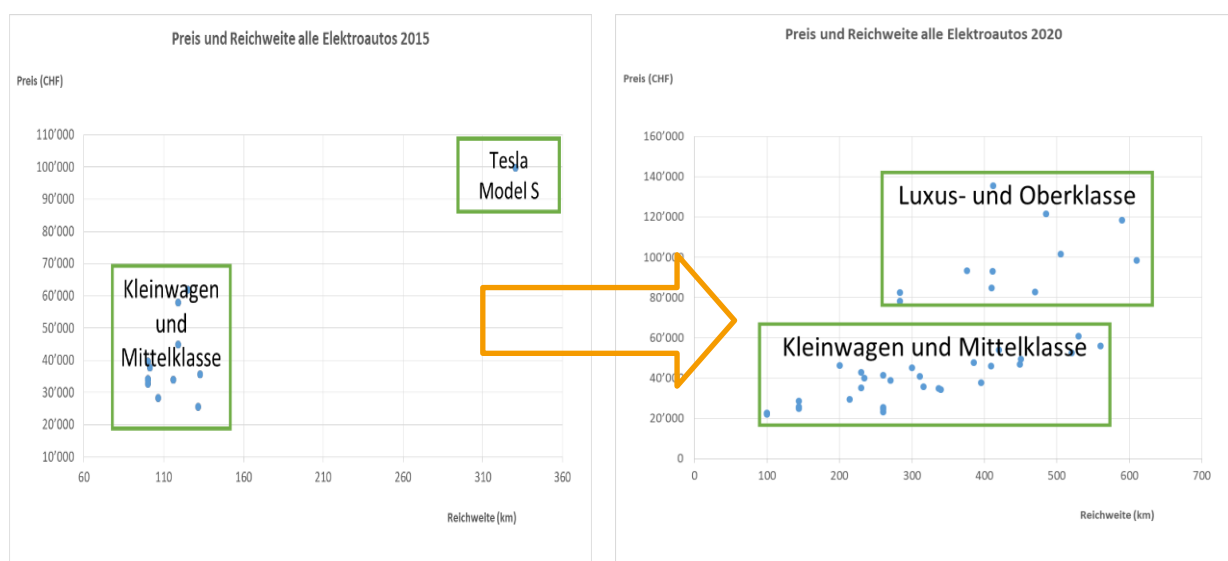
Preis und Reichweite alle Elektroautos 2015

Preis (CHF)

110'000
100'000
90'000
80'000
70'000
60'000
50'000
40'000
30'000
20'000
10'000

60 110 160 210 260 310 360

Reichweite (km)

Tesla Model S

Kleinwagen und Mittelklasse

Preis und Reichweite alle Elektroautos 2020

Preis (CHF)

160'000
140'000
120'000
100'000
80'000
60'000
40'000
20'000
0

0 100 200 300 400 500 600 700

Reichweite (km)

Luxus- und Oberklasse

Kleinwagen und Mittelklasse